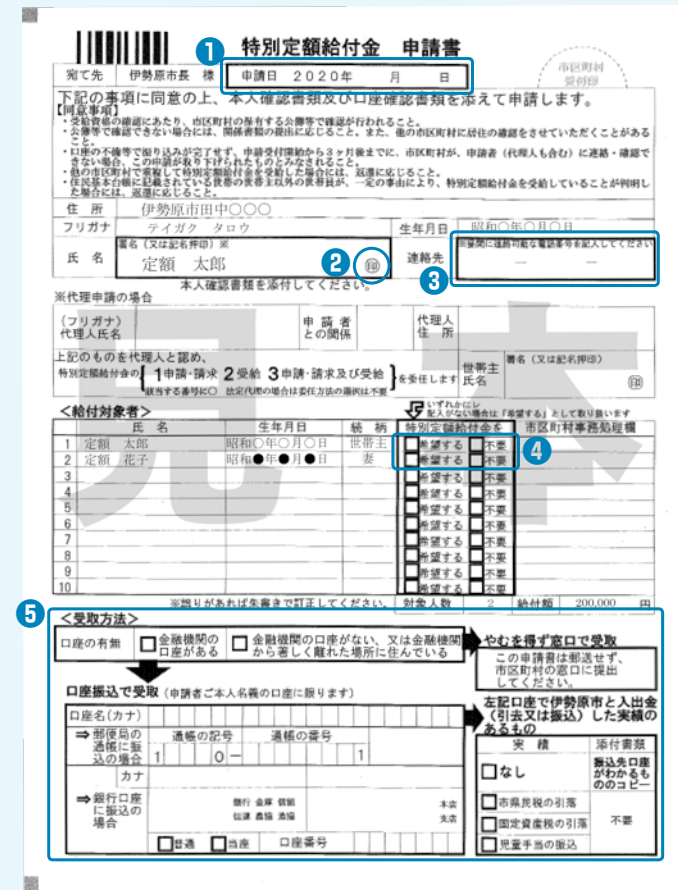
特別定額給付金　申請書

1

宛て先　伊勢原市長　様　申請日　2020年　月　日

市区町村受付印

下記の事項に同意の上、本人確認書類及び口座確認書類を添えて申請します。
【同意事項】
・受給資格の確認にあたり、市区町村の保有する公簿等で確認が行われること。
・公簿等で確認できない場合には、関係書類の提出に応じること。また、他の市区町村に居住の確認をさせていただくことがあること。
・口座の不備等で振り込みが完了せず、申請受付開始から3ヶ月後までに、市区町村が、申請者（代理人も含む）に連絡・確認できない場合、この申請が取り下げられたものとみなされること。
・他の市区町村で重複して特別定額給付金を受給した場合には、返還に応じること。
・住民基本台帳に記録されている世帯の世帯主以外の世帯員が、一定の事由により、特別定額給付金を受給していることが判明した場合には、返還に応じること。

住所　伊勢原市田中〇〇〇
フリガナ　テイガク　タロウ　生年月日　昭和〇年〇月〇日
氏名　署名（又は記名押印）※　定額　太郎　㊞　2　連絡先　昼間に連絡可能な電話番号を記入してください　ー　ー　3
本人確認書類を添付してください。

※代理申請の場合
（フリガナ）代理人氏名　申請者との関係　代理人住所
上記の者を代理人と認め、特別定額給付金の｛1申請・請求　2受給　3申請・請求及び受給｝を委任します　世帯主氏名　署名（又は記名押印）㊞
該当する番号に〇　法定代理の場合は委任方法の選択は不要

＜給付対象者＞
いずれかにレ　記入がない場合は「希望する」として取り扱います

| | 氏名 | 生年月日 | 続柄 | 特別定額給付金を | 市区町村事務処理欄 |
|---|---|---|---|---|---|
| 1 | 定額　太郎 | 昭和〇年〇月〇日 | 世帯主 | □希望する □不要 | |
| 2 | 定額　花子 | 昭和●年●月●日 | 妻 | □希望する □不要 | |
| 3 | | | | □希望する □不要 | |
| 4 | | | | □希望する □不要 | |
| 5 | | | | □希望する □不要 | |
| 6 | | | | □希望する □不要 | |
| 7 | | | | □希望する □不要 | |
| 8 | | | | □希望する □不要 | |
| 9 | | | | □希望する □不要 | |
| 10 | | | | □希望する □不要 | |

4

※誤りがあれば朱書きで訂正してください。　対象人数　2　給付額　200,000　円

5
＜受取方法＞
口座の有無　□金融機関の口座がある　□金融機関の口座がない、又は金融機関から著しく離れた場所に住んでいる
やむを得ず窓口で受取
この申請書は郵送せず、市区町村の窓口に提出してください。

口座振込で受取（申請者ご本人名義の口座に限ります）
口座名（カナ）
⇒郵便局の通帳に振込の場合　通帳の記号　1　0ー　通帳の番号　1
カナ
⇒銀行口座に振込の場合　銀行　金庫　信組　信連　農協　漁協　本店　支店
□普通　□当座　口座番号

左記口座で伊勢原市と入出金（引去又は振込）した実績のあるもの
| 実績 | 添付書類 |
|---|---|
| □なし | 振込先口座がわかるもののコピー |
| □市県民税の引落 | 不要 |
| □固定資産税の引落 | |
| □児童手当の振込 | |